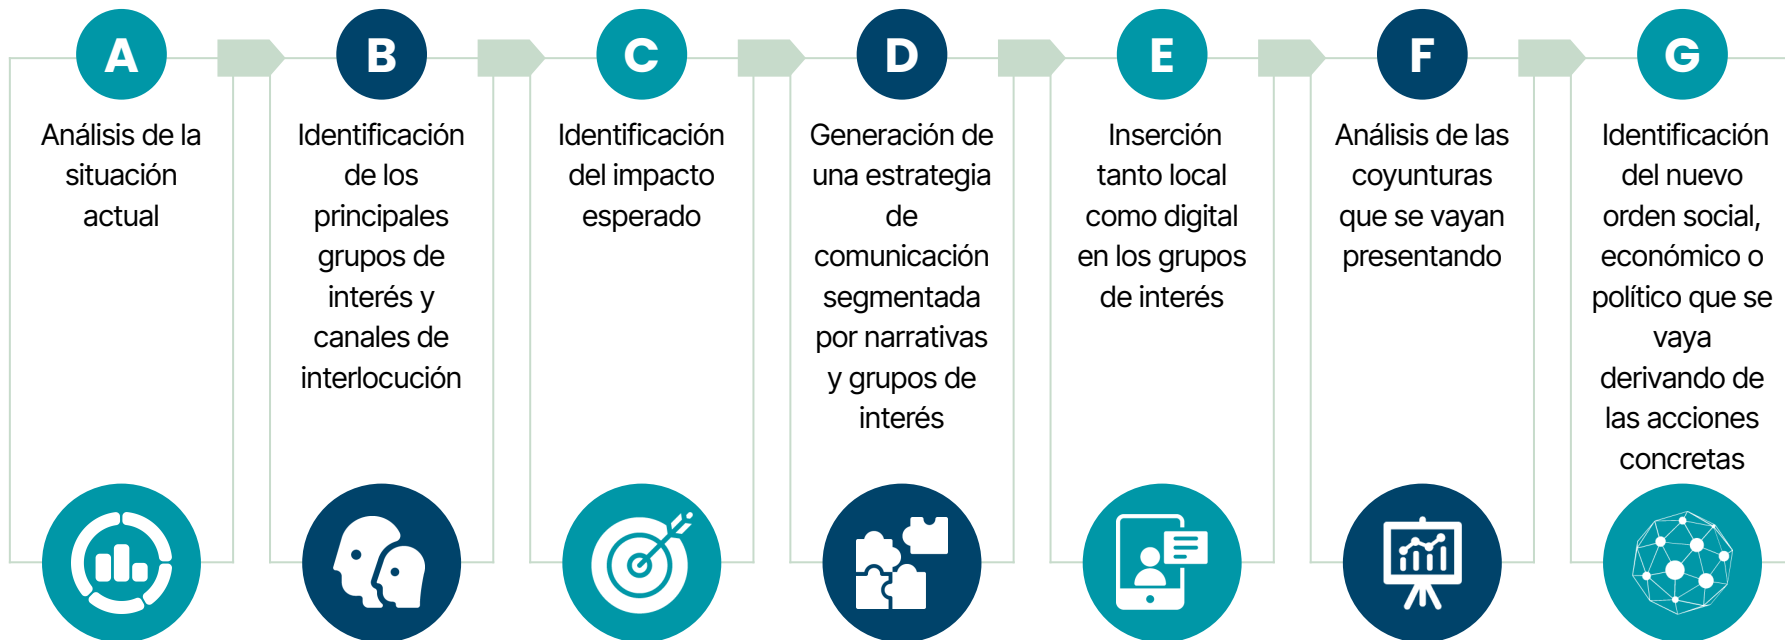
A
Análisis de la situación actual

B
Identificación de los principales grupos de interés y canales de interlocución

C
Identificación del impacto esperado

D
Generación de una estrategia de comunicación segmentada por narrativas y grupos de interés

E
Inserción tanto local como digital en los grupos de interés

F
Análisis de las coyunturas que se vayan presentando

G
Identificación del nuevo orden social, económico o político que se vaya derivando de las acciones concretas